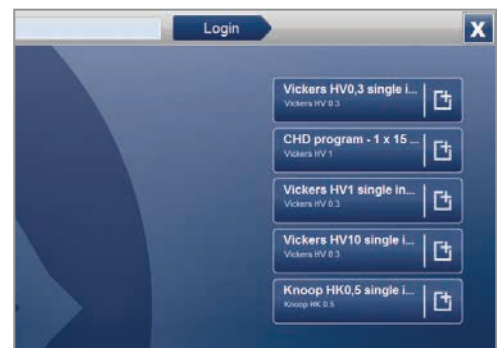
Login

X

Vickers HV0,3 single i...
Vickers HV 0.3

CHD program - 1 x 15 ...
Vickers HV 1

Vickers HV1 single in...
Vickers HV 0.3

Vickers HV10 single i...
Vickers HV 0.3

Knoop HK0,5 single i...
Knoop HK 0.5